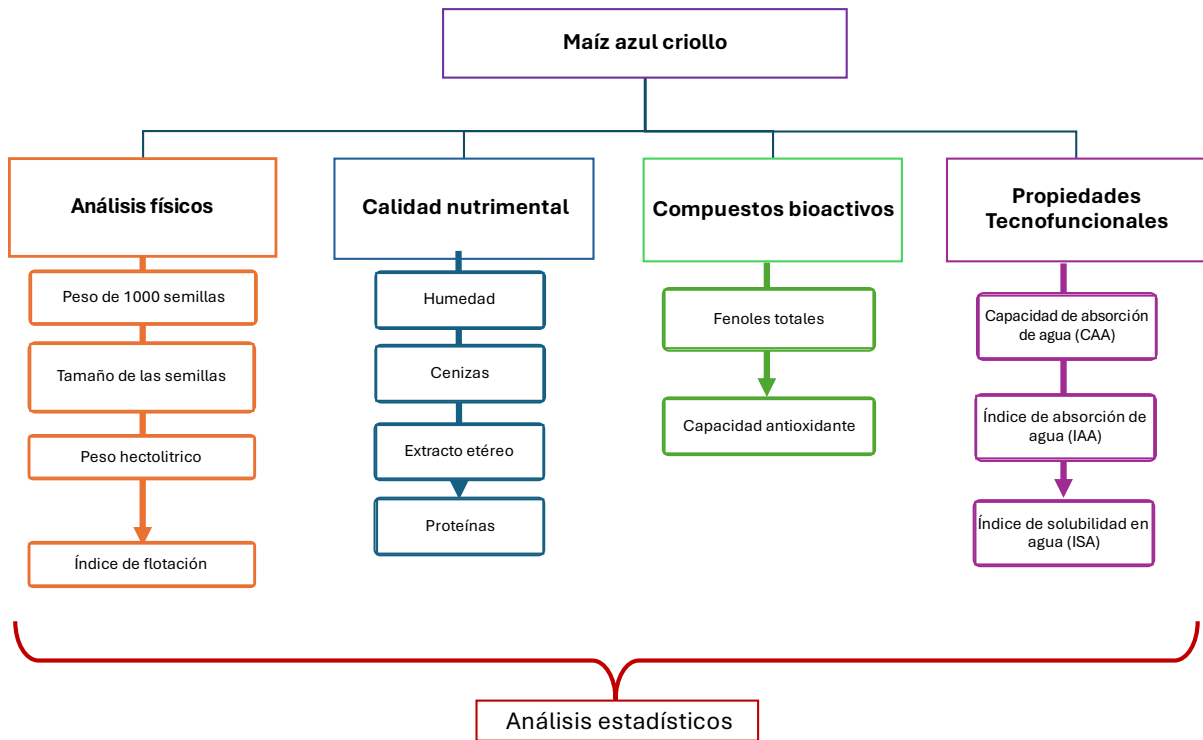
Maíz azul criollo

Análisis físicos

Peso de 1000 semillas

Tamaño de las semillas

Peso hectolitrico

Índice de flotación

Calidad nutrimental

Humedad

Cenizas

Extracto etéreo

Proteínas

Compuestos bioactivos

Fenoles totales

Capacidad antioxidante

Propiedades Tecnofuncionales

Capacidad de absorción de agua (CAA)

Índice de absorción de agua (IAA)

Índice de solubilidad en agua (ISA)

Análisis estadísticos